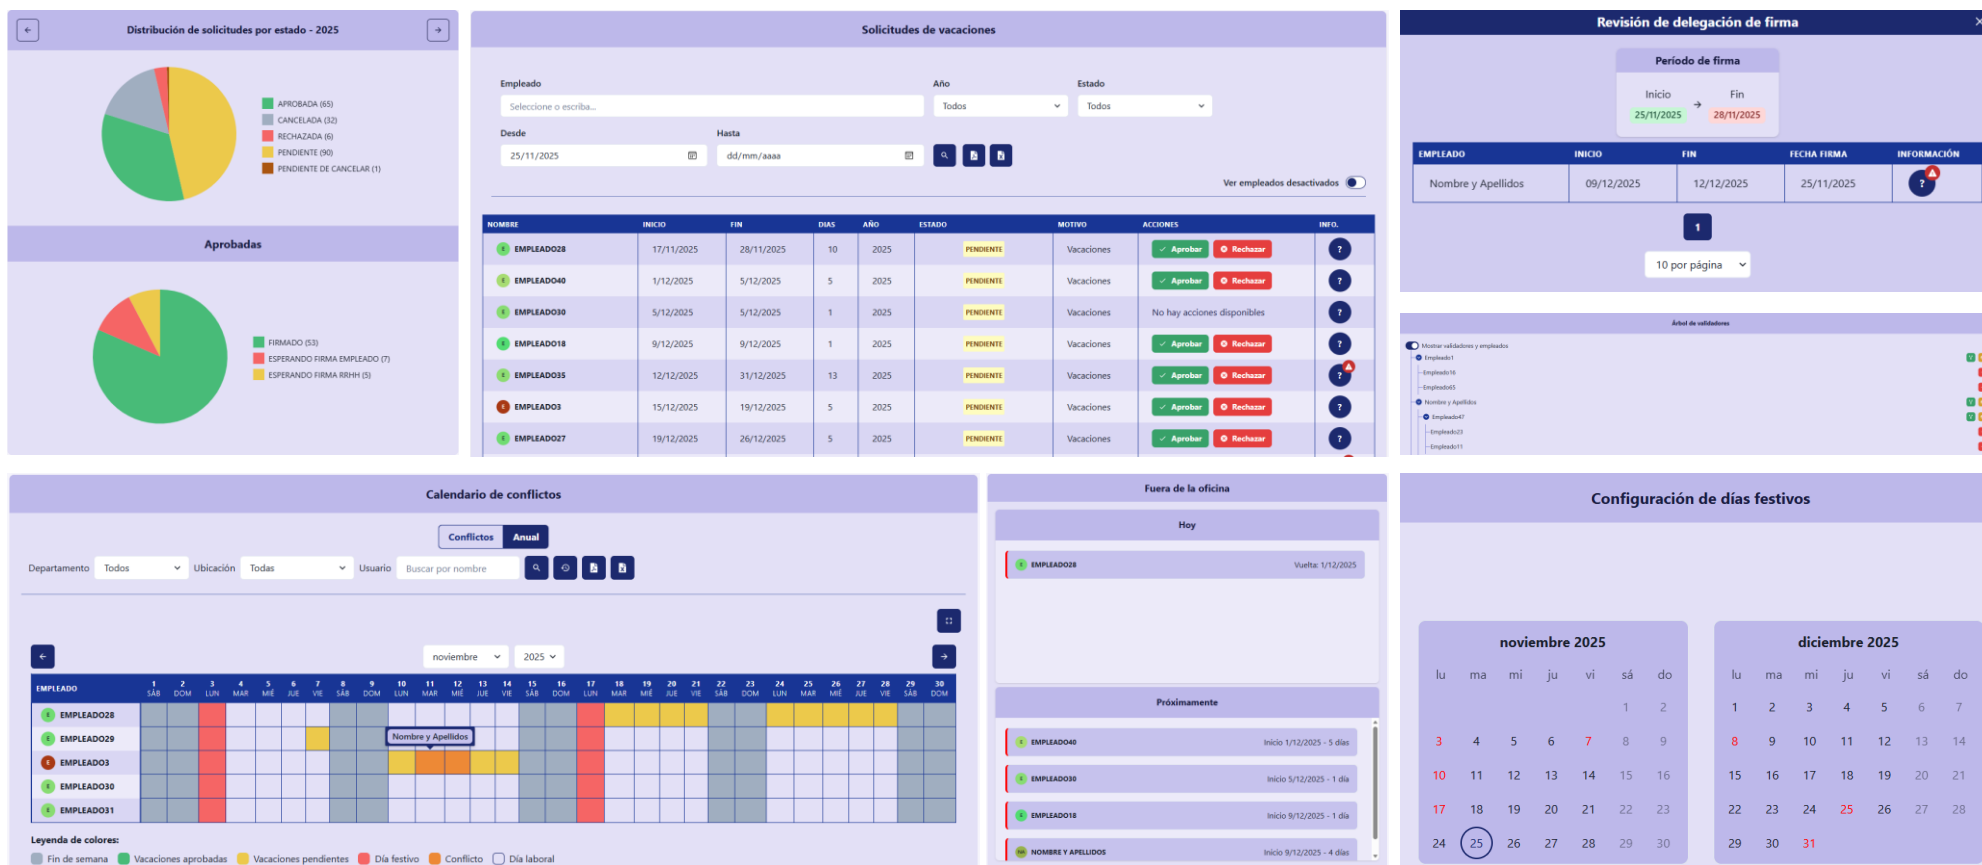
Distribución de solicitudes por estado - 2025

APROBADA (65)
CANCELADA (32)
RECHAZADA (6)
PENDIENTE (90)
PENDIENTE DE CANCELAR (1)

Aprobadas

FIRMADO (53)
ESPERANDO FIRMA EMPLEADO (7)
ESPERANDO FIRMA RRHH (5)

Solicitudes de vacaciones

Empleado
Seleccione o escriba...
Año
Todos
Estado
Todos
Desde
25/11/2025
Hasta
dd/mm/aaaa
Ver empleados desactivados

| NOMBRE | INICIO | FIN | DIAS | AÑO | ESTADO | MOTIVO | ACCIONES | INFO. |
|---|---|---|---|---|---|---|---|---|
| EMPLEADO28 | 17/11/2025 | 28/11/2025 | 10 | 2025 | PENDIENTE | Vacaciones | Aprobar Rechazar | ? |
| EMPLEADO40 | 1/12/2025 | 5/12/2025 | 5 | 2025 | PENDIENTE | Vacaciones | Aprobar Rechazar | ? |
| EMPLEADO30 | 5/12/2025 | 5/12/2025 | 1 | 2025 | PENDIENTE | Vacaciones | No hay acciones disponibles | ? |
| EMPLEADO18 | 9/12/2025 | 9/12/2025 | 1 | 2025 | PENDIENTE | Vacaciones | Aprobar Rechazar | ? |
| EMPLEADO35 | 12/12/2025 | 31/12/2025 | 13 | 2025 | PENDIENTE | Vacaciones | Aprobar Rechazar | ? |
| EMPLEADO3 | 15/12/2025 | 19/12/2025 | 5 | 2025 | PENDIENTE | Vacaciones | Aprobar Rechazar | ? |
| EMPLEADO27 | 19/12/2025 | 26/12/2025 | 5 | 2025 | PENDIENTE | Vacaciones | Aprobar Rechazar | ? |

Revisión de delegación de firma

Período de firma
Inicio
25/11/2025
Fin
28/11/2025

| EMPLEADO | INICIO | FIN | FECHA FIRMA | INFORMACIÓN |
|---|---|---|---|---|
| Nombre y Apellidos | 09/12/2025 | 12/12/2025 | 25/11/2025 | ? |

1
10 por página

Árbol de validadores
Mostrar validadores y empleados
Empleado1
Empleado16
Empleado65
Nombre y Apellidos
Empleado47
Empleado23
Empleado11

Calendario de conflictos

Conflictos Anual
Departamento Todos Ubicación Todas Usuario Buscar por nombre

noviembre 2025

EMPLEADO
1 SÁB 2 DOM 3 LUN 4 MAR 5 MIÉ 6 JUE 7 VIE 8 SÁB 9 DOM 10 LUN 11 MAR 12 MIÉ 13 JUE 14 VIE 15 SÁB 16 DOM 17 LUN 18 MAR 19 MIÉ 20 JUE 21 VIE 22 SÁB 23 DOM 24 LUN 25 MAR 26 MIÉ 27 JUE 28 VIE 29 SÁB 30 DOM
EMPLEADO28
EMPLEADO29
EMPLEADO3
EMPLEADO30
EMPLEADO31
Nombre y Apellidos

Leyenda de colores:
Fin de semana Vacaciones aprobadas Vacaciones pendientes Día festivo Conflicto Día laboral

Fuera de la oficina

Hoy
EMPLEADO28 Vuelta: 1/12/2025

Próximamente
EMPLEADO40 Inicio 1/12/2025 - 5 días
EMPLEADO30 Inicio 5/12/2025 - 1 día
EMPLEADO18 Inicio 9/12/2025 - 1 día
NOMBRE Y APELLIDOS Inicio 9/12/2025 - 4 días

Configuración de días festivos

noviembre 2025
lu ma mi ju vi sá do
1 2
3 4 5 6 7 8 9
10 11 12 13 14 15 16
17 18 19 20 21 22 23
24 25 26 27 28 29 30

diciembre 2025
lu ma mi ju vi sá do
1 2 3 4 5 6 7
8 9 10 11 12 13 14
15 16 17 18 19 20 21
22 23 24 25 26 27 28
29 30 31